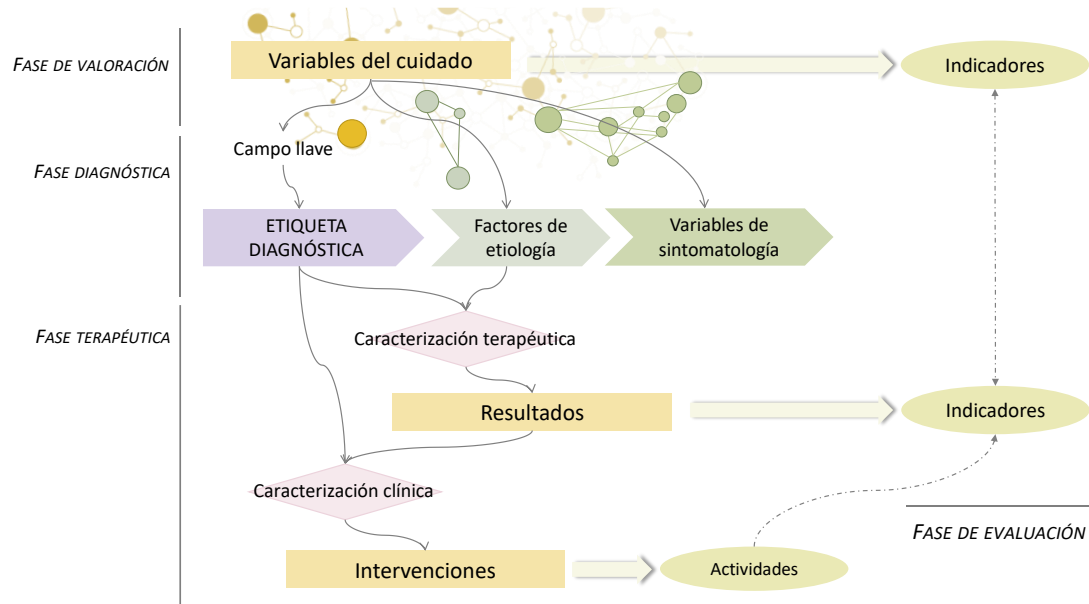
Fase de valoración

Variables del cuidado

Indicadores

Campo llave

Fase diagnóstica

ETIQUETA DIAGNÓSTICA

Factores de etiología

Variables de sintomatología

Fase terapéutica

Caracterización terapéutica

Resultados

Indicadores

Caracterización clínica

Fase de evaluación

Intervenciones

Actividades